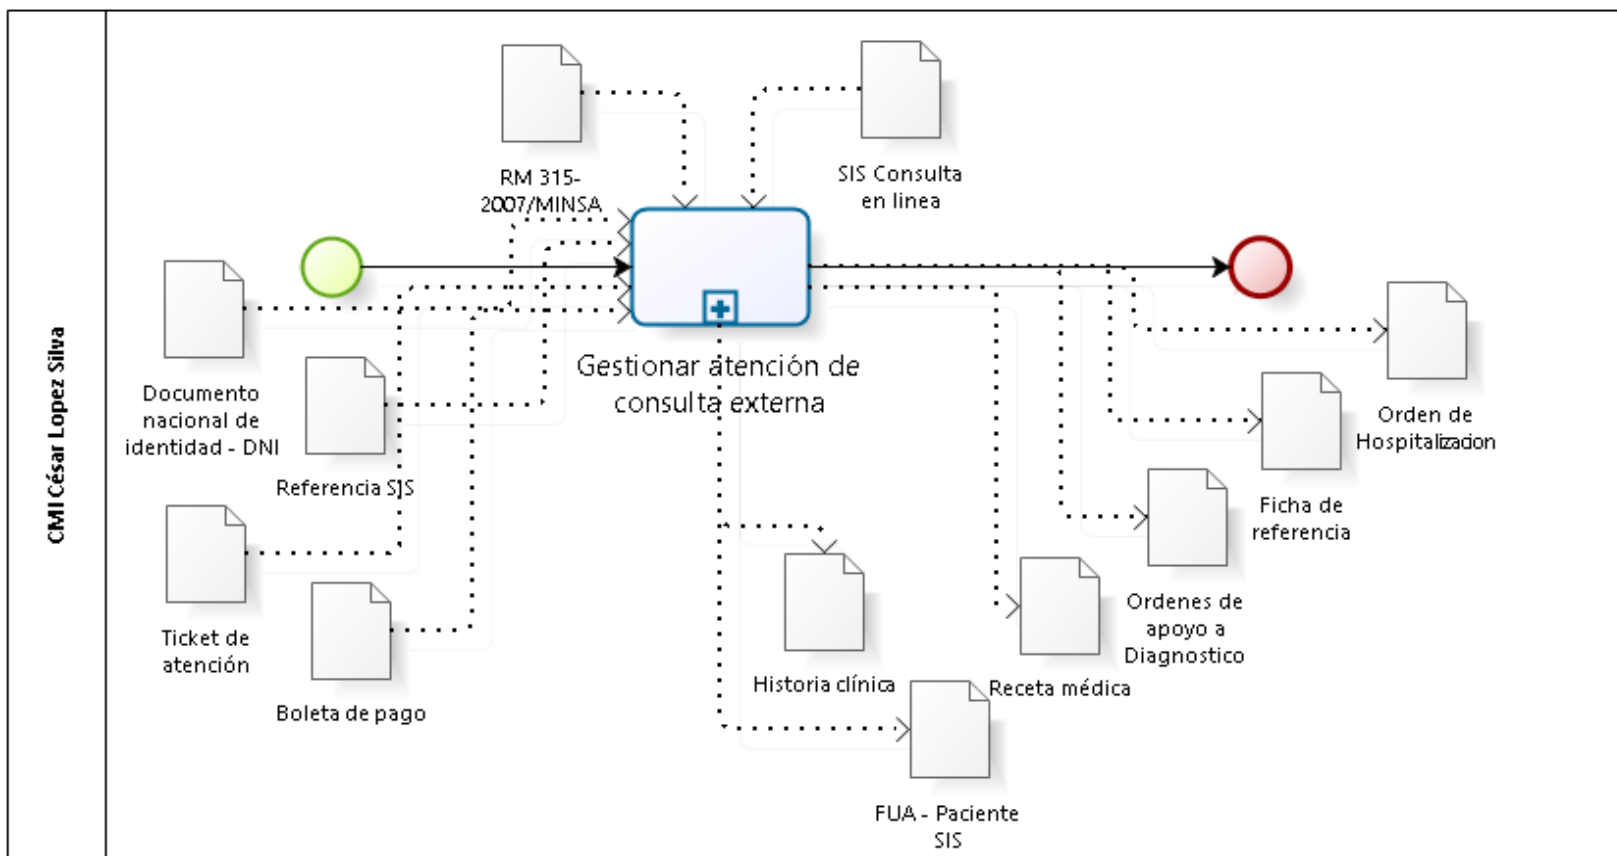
CMI César Lopez Silva

RM 315-2007/MINSA

SIS Consulta en linea

Gestionar atención de consulta externa

Documento nacional de identidad - DNI

Referencia SIS

Ticket de atención

Boleta de pago

Historia clínica

FUA - Paciente SIS

Receta médica

Ordenes de apoyo a Diagnostico

Ficha de referencia

Orden de Hospitalizacion